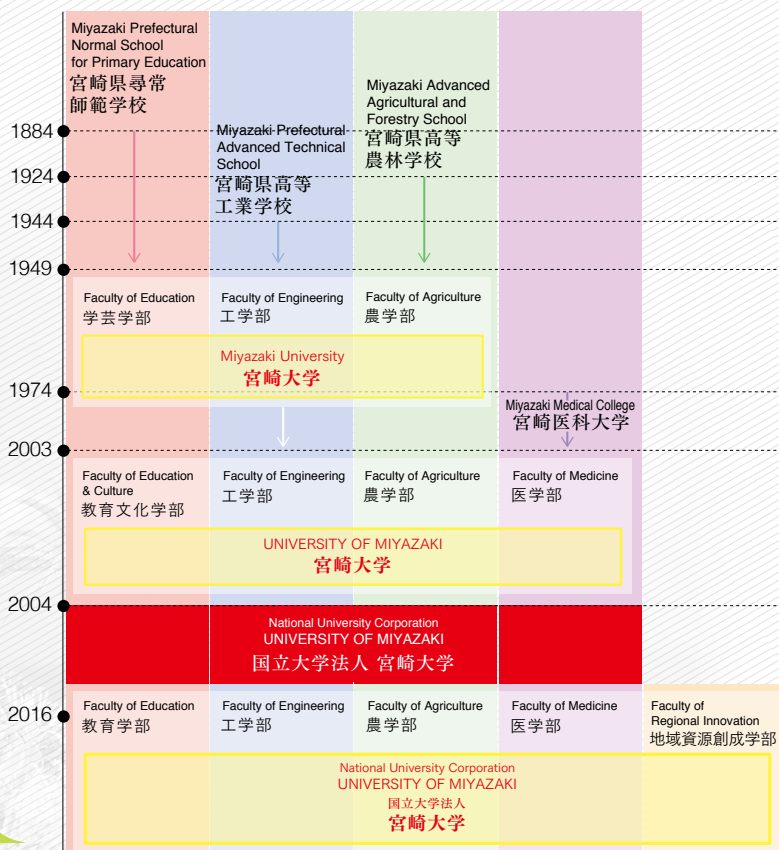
Miyazaki Prefectural Normal School for Primary Education
宮崎県尋常師範学校

Miyazaki Prefectural Advanced Technical School
宮崎県高等工業学校

Miyazaki Advanced Agricultural and Forestry School
宮崎県高等農林学校

1884
1924
1944
1949

Faculty of Education
学芸学部

Faculty of Engineering
工学部

Faculty of Agriculture
農学部

Miyazaki University
宮崎大学

1974

Miyazaki Medical College
宮崎医科大学

2003

Faculty of Education & Culture
教育文化学部

Faculty of Engineering
工学部

Faculty of Agriculture
農学部

Faculty of Medicine
医学部

UNIVERSITY OF MIYAZAKI
宮崎大学

2004

National University Corporation
UNIVERSITY OF MIYAZAKI
国立大学法人 宮崎大学

2016

Faculty of Education
教育学部

Faculty of Engineering
工学部

Faculty of Agriculture
農学部

Faculty of Medicine
医学部

Faculty of Regional Innovation
地域資源創成学部

National University Corporation
UNIVERSITY OF MIYAZAKI
国立大学法人
宮崎大学